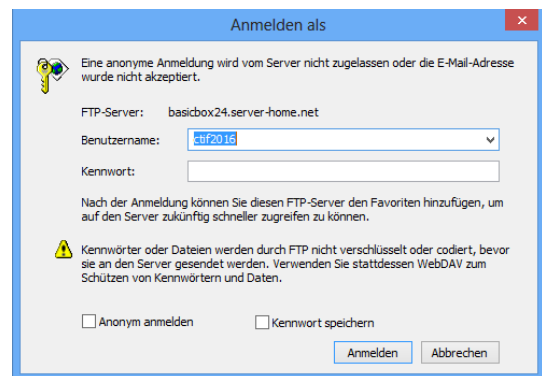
Anmelden als

Eine anonyme Anmeldung wird vom Server nicht zugelassen oder die E-Mail-Adresse wurde nicht akzeptiert.

FTP-Server: basicbox24.server-home.net

Benutzername: ctif2016

Kennwort:

Nach der Anmeldung können Sie diesen FTP-Server den Favoriten hinzufügen, um auf den Server zukünftig schneller zugreifen zu können.

Kennwörter oder Dateien werden durch FTP nicht verschlüsselt oder codiert, bevor sie an den Server gesendet werden. Verwenden Sie stattdessen WebDAV zum Schützen von Kennwörtern und Daten.

Anonym anmelden

Kennwort speichern

Anmelden

Abbrechen